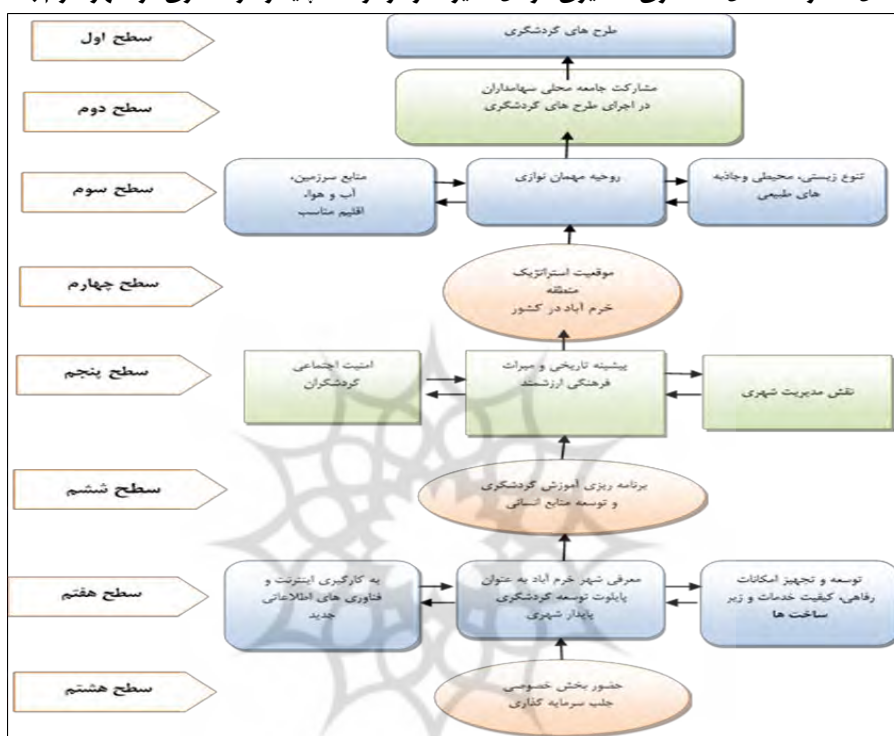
سطح اول

طرح های گردشگری

سطح دوم

مشارکت جامعه محلی سهامداران در اجرای طرح های گردشگری

سطح سوم

تنوع زیستی، محیطی وجاذبه های طبیعی

روحیه مهمان نوازی

منابع سرزمین، آب و هوا، اقلیم متناسب

سطح چهارم

موقعیت استراتژیک منطقه خرم آباد در کشور

سطح پنجم

نقش مدیریت شهری

پیشینه تاریخی و میراث فرهنگی ارزشمند

امنیت اجتماعی گردشگران

سطح ششم

برنامه ریزی آموزش گردشگری و توسعه منابع انسانی

سطح هفتم

توسعه و تجهیز امکانات رفاهی، کیفیت خدمات و زیر ساخت ها

معرفی شهر خرم آباد به عنوان پایلوت توسعه گردشگری پایدار شهری

به کارگیری اینترنت و فناوری های اطلاعاتی جدید

سطح هشتم

حضور بخش خصوصی جلب سرمایه گذاری